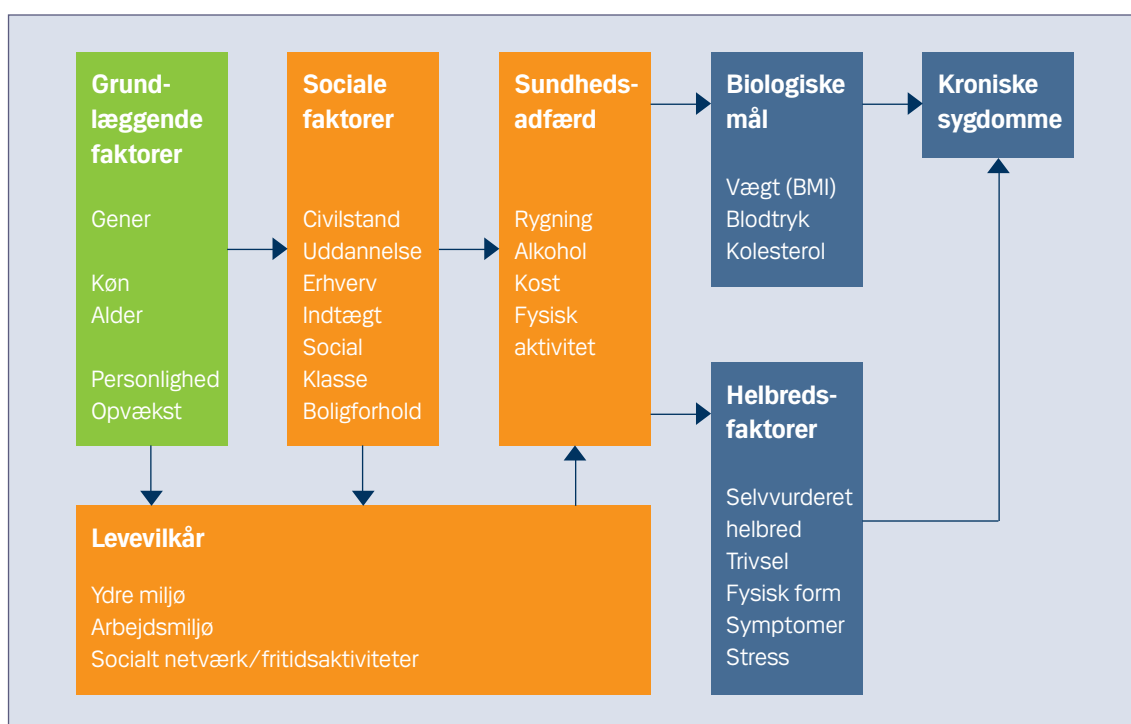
Grundlæggende faktorer

Gener

Køn
Alder

Personlighed
Opvækst

Sociale faktorer

Civilstand
Uddannelse
Erhverv
Indtægt
Social
Klasse
Boligforhold

Sundhedsadfærd

Rygning
Alkohol
Kost
Fysisk
aktivitet

Biologiske mål

Vægt (BMI)
Blodtryk
Kolesterol

Kroniske sygdomme

Helbredsfaktorer

Selvvurderet
helbred
Trivsel
Fysisk form
Symptomer
Stress

Levevilkår

Ydre miljø
Arbejdsmiljø
Socialt netværk/fritidsaktiviteter